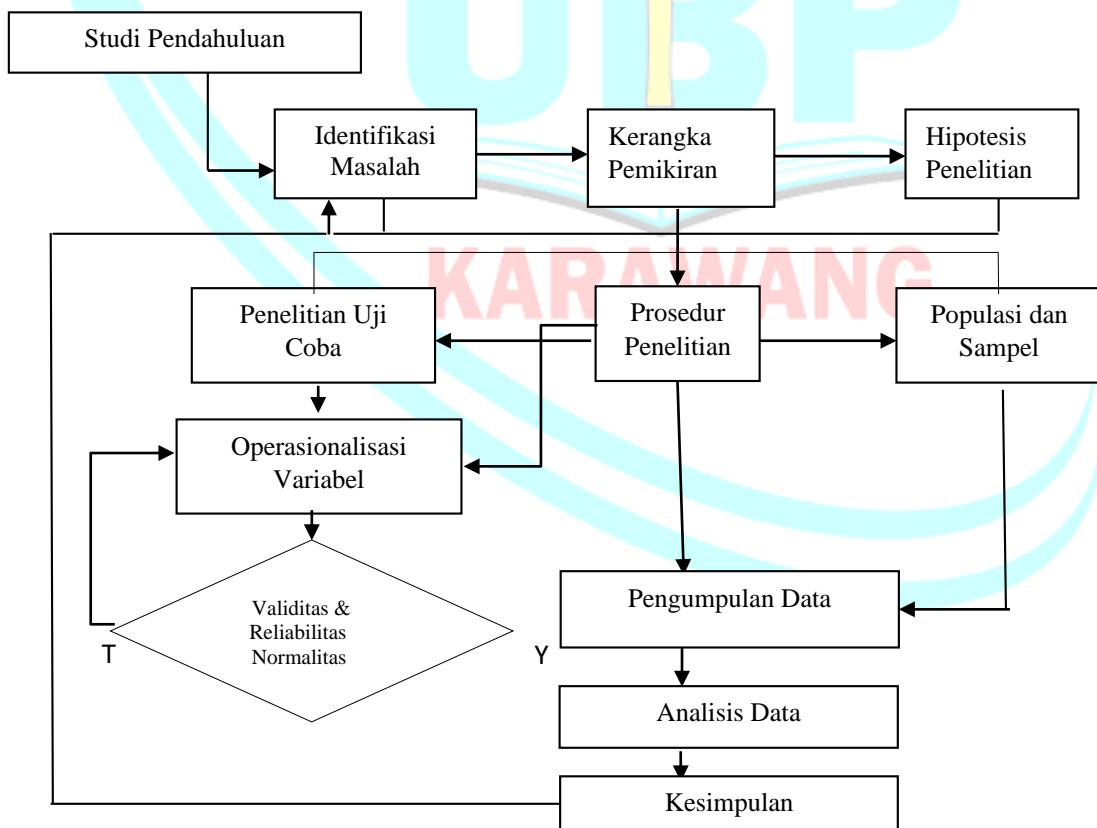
UBP

KARAWANG

Studi Pendahuluan

Identifikasi Masalah

Kerangka Pemikiran

Hipotesis Penelitian

Penelitian Uji Coba

Prosedur Penelitian

Populasi dan Sampel

Operasionalisasi Variabel

Validitas & Reliabilitas Normalitas

T

Y

Pengumpulan Data

Analisis Data

Kesimpulan